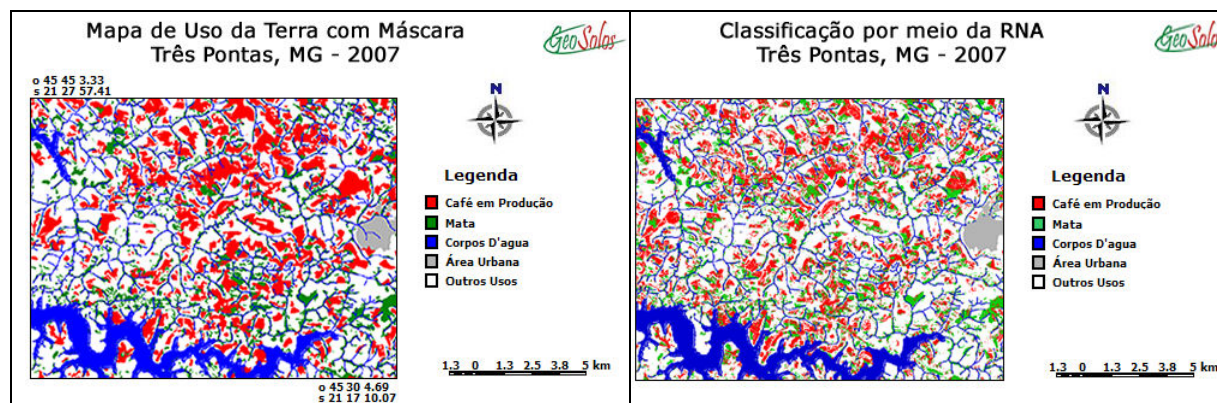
Mapa de Uso da Terra com Máscara
Três Pontas, MG - 2007

GeoSolos

o 45 45 3.33
s 21 27 57.41

N

Legenda

Café em Produção
Mata
Corpos D'agua
Área Urbana
Outros Usos

1.3 0 1.3 2.5 3.8 5 km

o 45 30 4.69
s 21 17 10.07

Classificação por meio da RNA
Três Pontas, MG - 2007

GeoSolos

N

Legenda

Café em Produção
Mata
Corpos D'agua
Área Urbana
Outros Usos

1.3 0 1.3 2.5 3.8 5 km